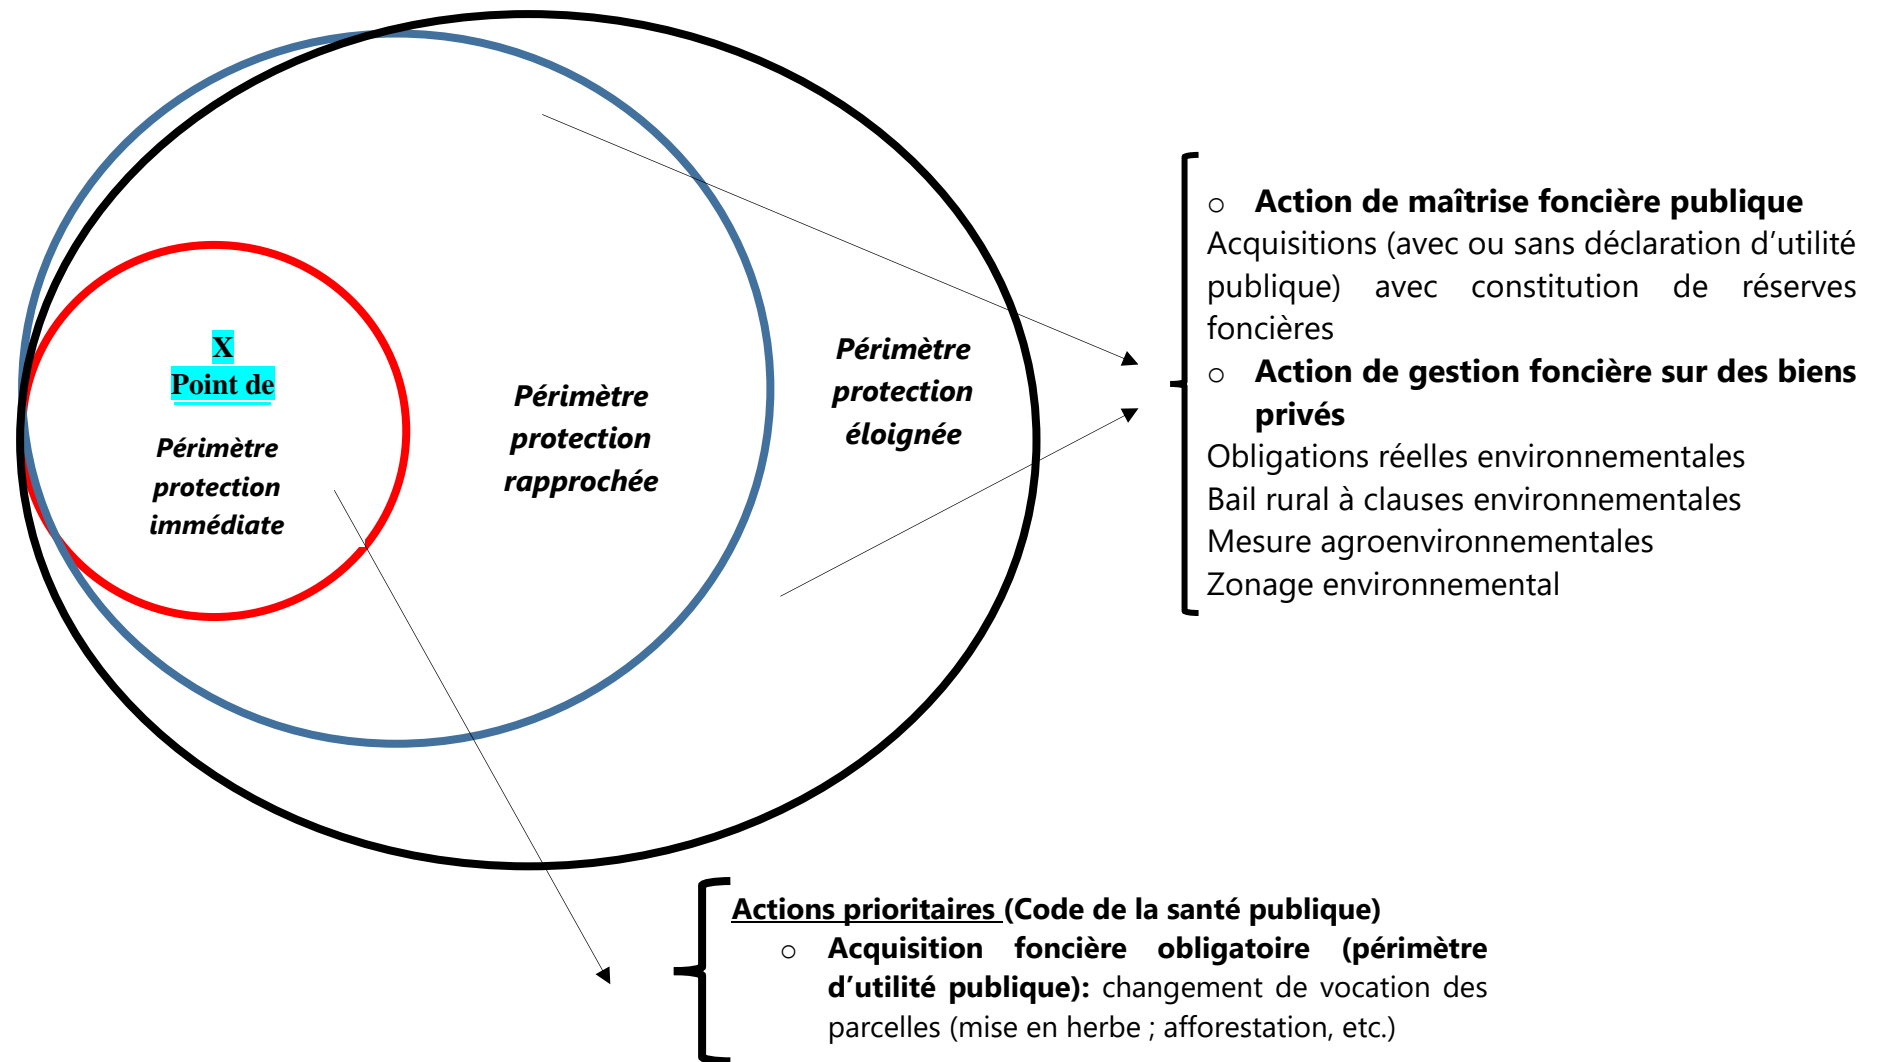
X
Point de

Périmètre protection immédiate

Périmètre protection rapprochée

Périmètre protection éloignée

○ **Action de maîtrise foncière publique**
Acquisitions (avec ou sans déclaration d'utilité publique) avec constitution de réserves foncières
○ **Action de gestion foncière sur des biens privés**
Obligations réelles environnementales
Bail rural à clauses environnementales
Mesure agroenvironnementales
Zonage environnemental

Actions prioritaires (Code de la santé publique)
○ **Acquisition foncière obligatoire (périmètre d'utilité publique):** changement de vocation des parcelles (mise en herbe ; afforestation, etc.)